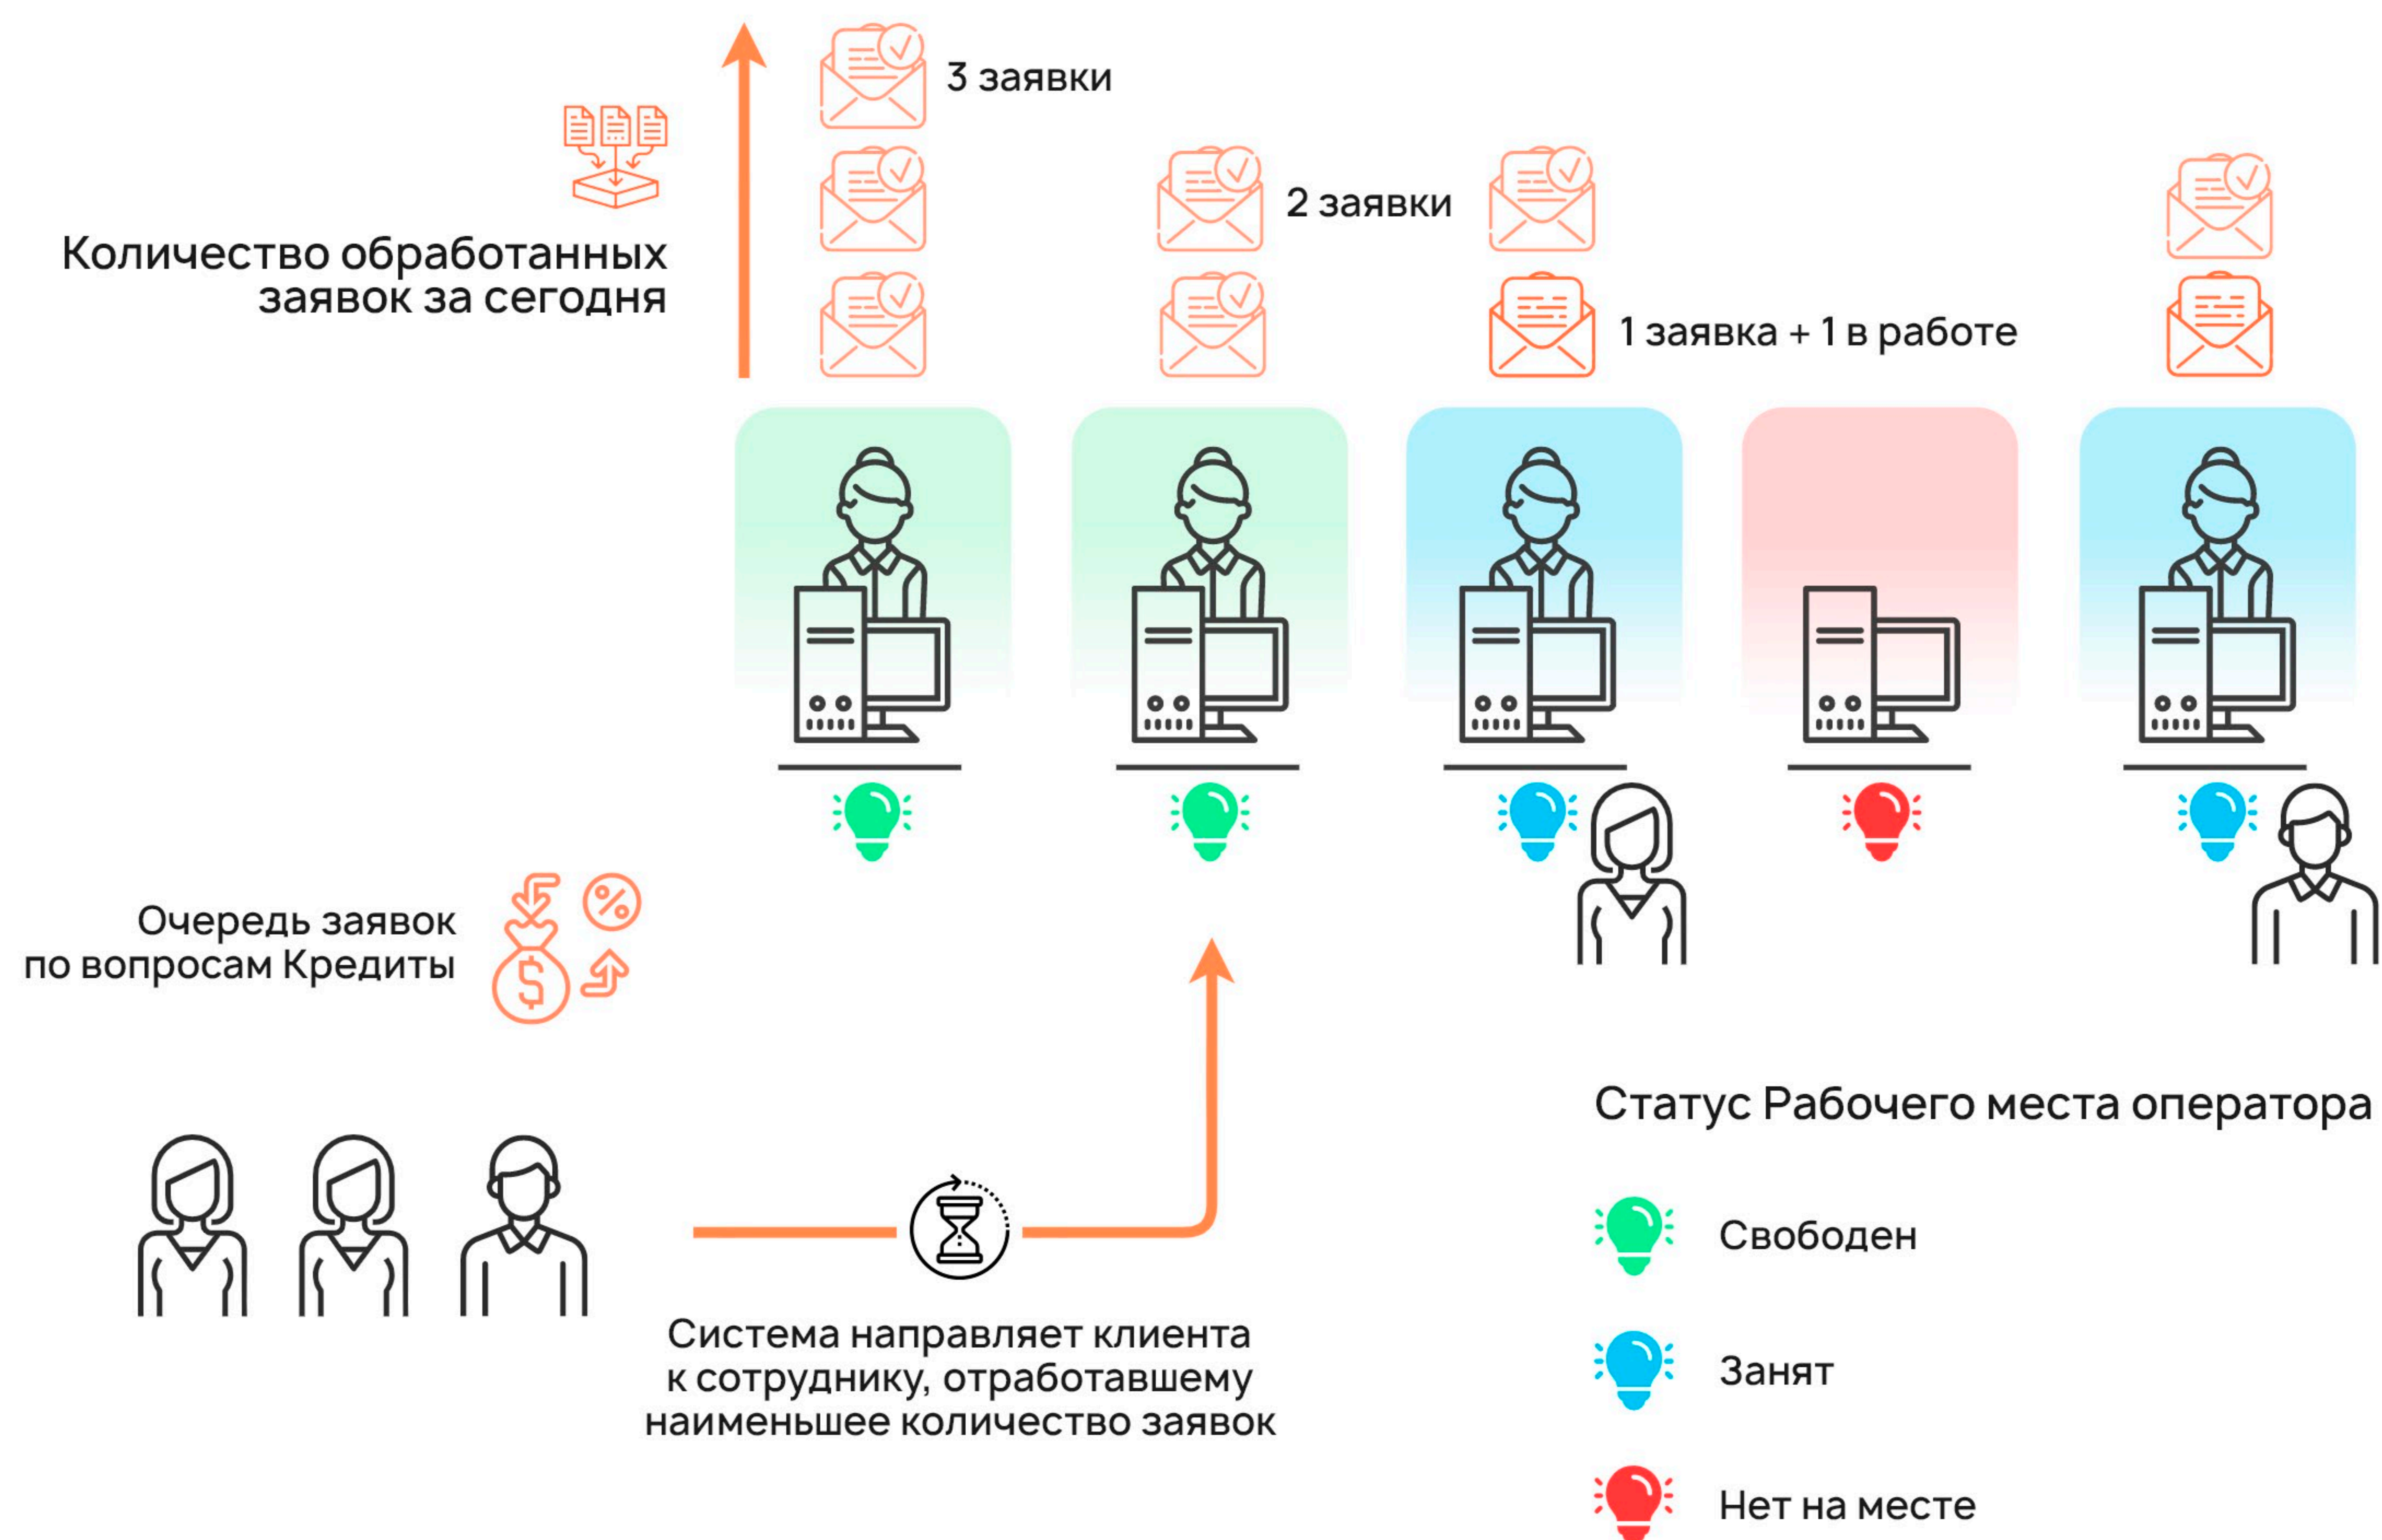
3 заявки

Количество обработанных заявок за сегодня

2 заявки

1 заявка + 1 в работе

Очередь заявок по вопросам Кредиты

Система направляет клиента к сотруднику, отработавшему наименьшее количество заявок

Статус Рабочего места оператора

Свободен

Занят

Нет на месте